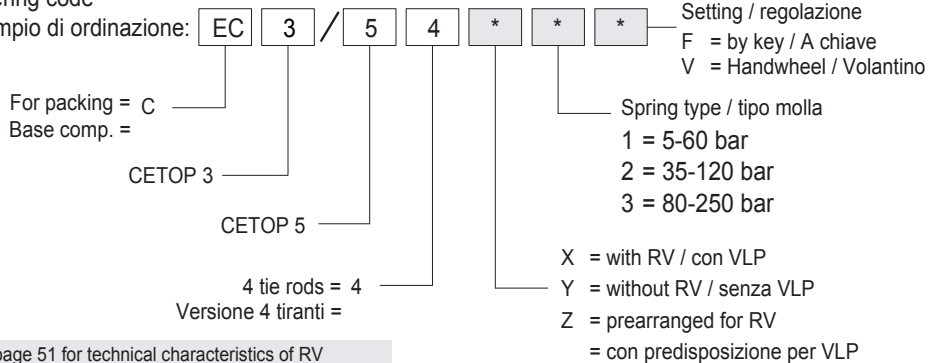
ering code
mpio di ordinazione: EC 3 / 5 4 * * *

Setting / regolazione
F = by key / A chiave
V = Handwheel / Volantino

For packing = C
Base comp. =

Spring type / tipo molla
1 = 5-60 bar
2 = 35-120 bar
3 = 80-250 bar

CETOP 3

CETOP 5

X = with RV / con VLP
4 tie rods = 4
Versione 4 tiranti =
Y = without RV / senza VLP
Z = prearranged for RV
= con predisposizione per VLP

page 51 for technical characteristics of RV